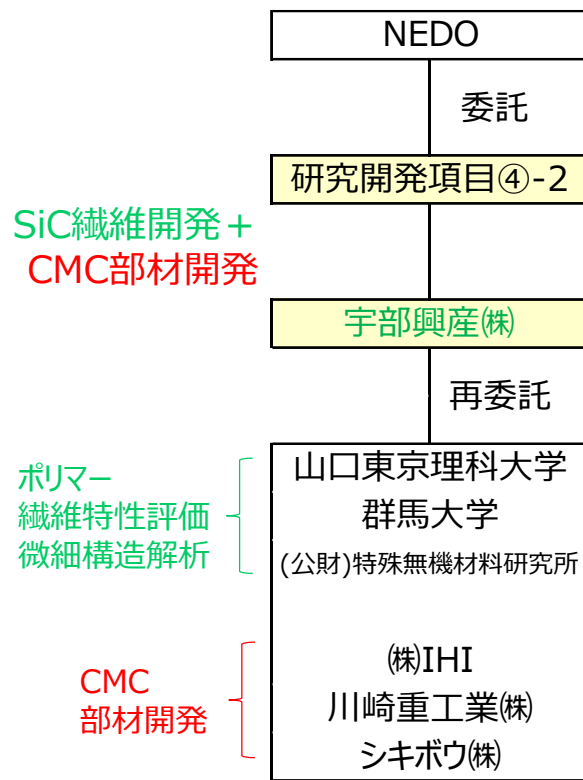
NEDO

委託

研究開発項目④-2

SiC繊維開発＋
CMC部材開発

宇部興産㈱

再委託

ポリマー
繊維特性評価
微細構造解析

山口東京理科大学
群馬大学
(公財)特殊無機材料研究所

CMC
部材開発

㈱IHI
川崎重工業㈱
シキボウ㈱